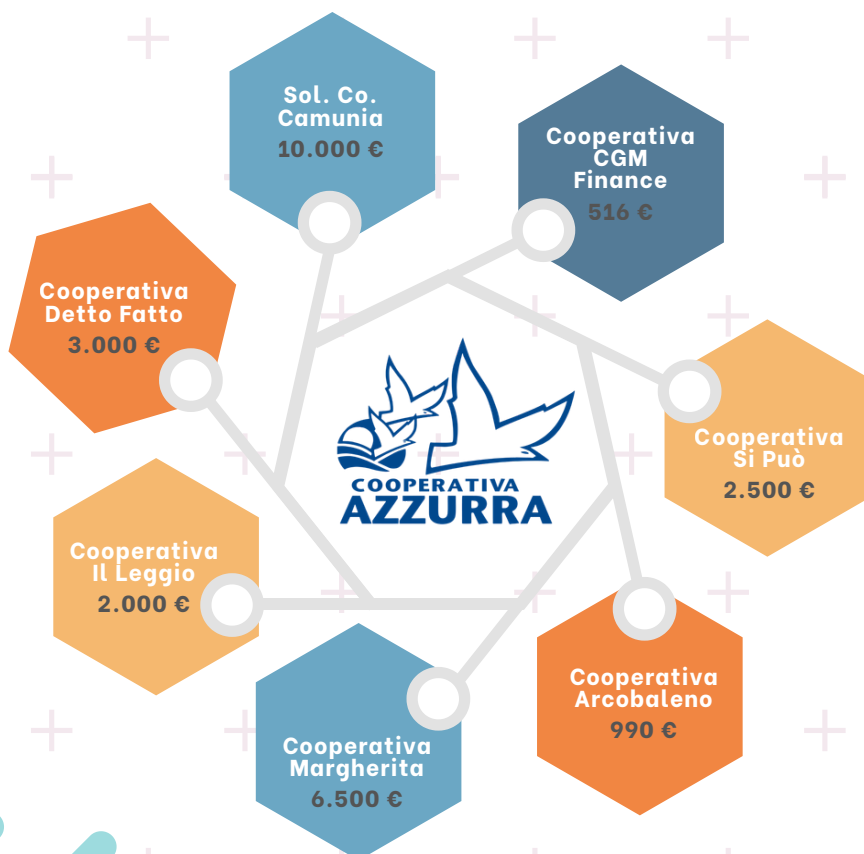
Sol. Co.
Camunia
10.000 €

Cooperativa
CGM
Finance
516 €

Cooperativa
Detto Fatto
3.000 €

COOPERATIVA
AZZURRA

Cooperativa
Si Può
2.500 €

Cooperativa
Il Leggio
2.000 €

Cooperativa
Arcobaleno
990 €

Cooperativa
Margherita
6.500 €